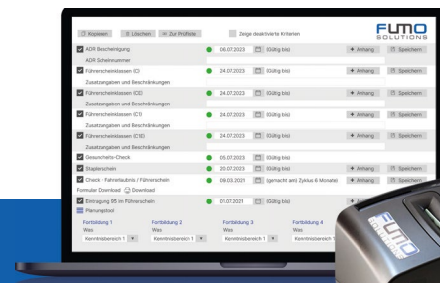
Kopieren Löschen Zur Prüfliste Zeige deaktivierte Kriterien

FUMO SOLUTIONS

ADR Bescheinigung 06.07.2023 (Gültig bis) + Anhang Speichern

ADR Scheinnummer

Führerscheinklassen (C) 24.07.2023 (Gültig bis) + Anhang Speichern

Zusatzangaben und Beschränkungen

Führerscheinklassen (CE) 24.07.2023 (Gültig bis) + Anhang Speichern

Zusatzangaben und Beschränkungen

Führerscheinklassen (C1) 24.07.2023 (Gültig bis) + Anhang Speichern

Zusatzangaben und Beschränkungen

Führerscheinklassen (C1E) 24.07.2023 (Gültig bis) + Anhang Speichern

Zusatzangaben und Beschränkungen

Gesundheits-Check 05.07.2023 (Gültig bis)

Staplerschein 20.07.2023 (Gültig bis) + Anhang Speichern

Check - Fahrerlaubnis / Führerschein 09.03.2021 (gemacht am) Zyklus 6 Monate) + Anhang Speichern

Formular Download Download

Eintragung 95 im Führerschein 01.07.2021 (Gültig bis) + Anhang

Planungstool

Fortbildung 1 Fortbildung 2 Fortbildung 3 Fortbildung 4

Was Was Was Was

Kenntnisbereich 1 Kenntnisbereich 1 Kenntnisbereich 1 Kenntnisbereich 1

FUMO